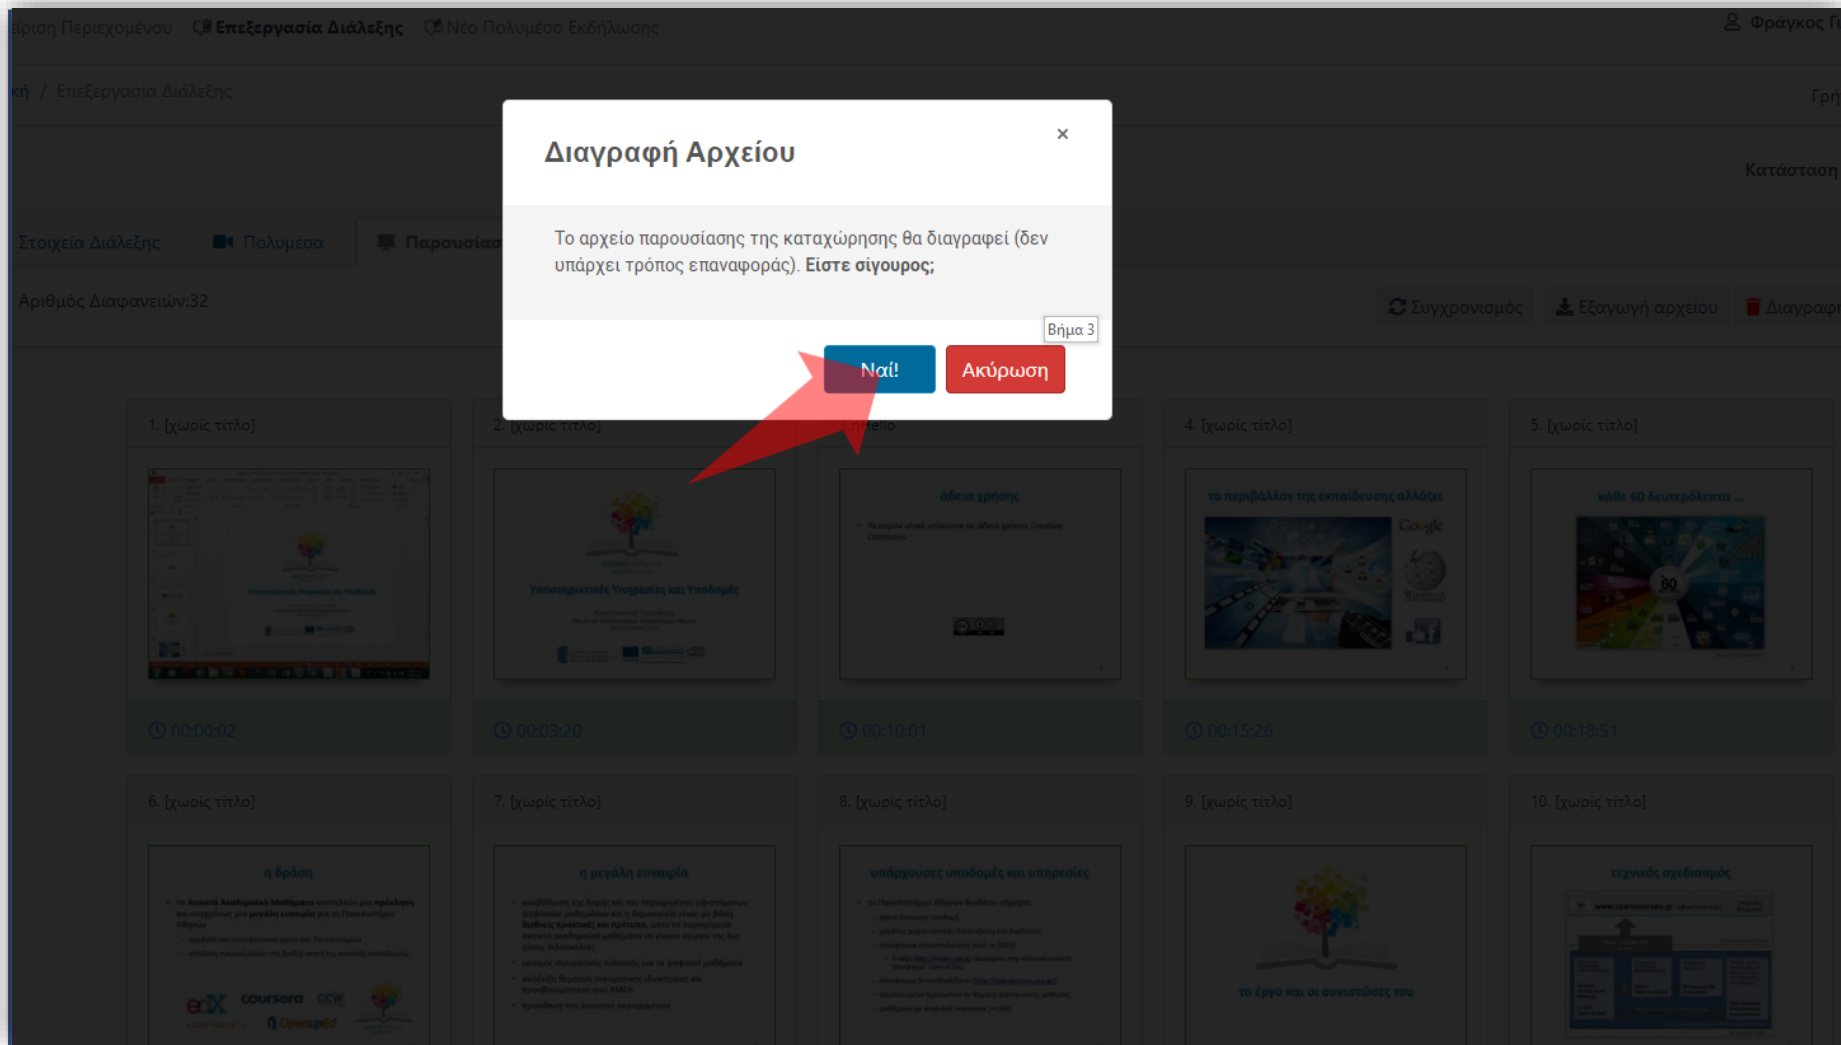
ίριση Περιεχομένου Επεξεργασία Διάλεξης Νέο Πολυμέσο Εκδήλωσης
Φράγκος Γ

κή / Επεξεργασία Διάλεξης
Γρη

Κατάσταση

Στοιχεία Διάλεξης Πολυμέσα Παρουσία

Αριθμός Διαφανειών:32

Συγχρονισμός Εξαγωγή αρχείου Διαγραφ

Διαγραφή Αρχείου
×

Το αρχείο παρουσίασης της καταχώρησης θα διαγραφεί (δεν υπάρχει τρόπος επαναφοράς). **Είστε σίγουρος;**

Βήμα 3

Ναί!
Ακύρωση

1. [χωρίς τίτλο]
2. [χωρίς τίτλο]
3. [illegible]
4. [χωρίς τίτλο]
5. [χωρίς τίτλο]

άδεια χρήσης
το περιβάλλον της εκπαίδευσης αλλάζει
κάθε 60 δευτερόλεπτα ...
Υποστηρικτικές Υπηρεσίες και Υποδομές

00:00:02
00:03:20
00:10:01
00:15:26
00:18:51

6. [χωρίς τίτλο]
7. [χωρίς τίτλο]
8. [χωρίς τίτλο]
9. [χωρίς τίτλο]
10. [χωρίς τίτλο]

η δράση
η μεγάλη ευκαιρία
υπάρχουσες υποδομές και υπηρεσίες
τεχνικός σχεδιασμός
το έργο και οι συντελεστές του
edX coursera OCW OpenupEd